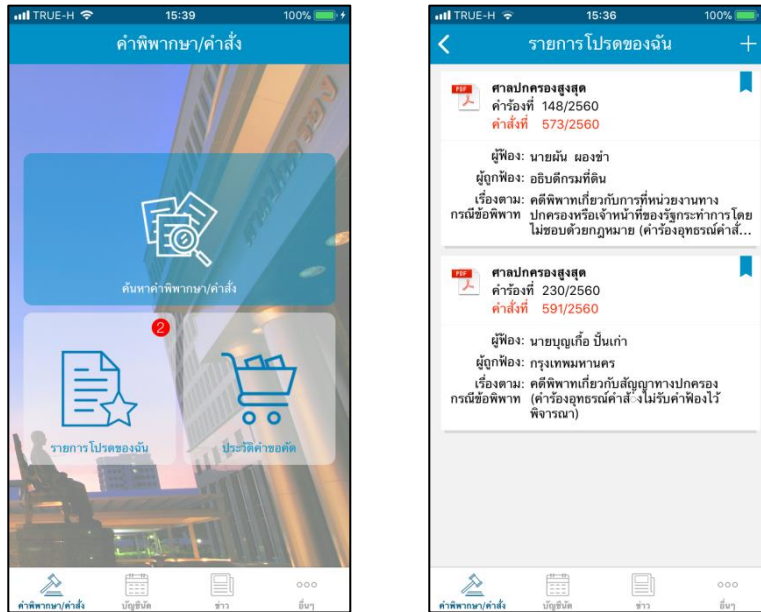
TRUE-H 15:39 100%

คำพิพากษา/คำสั่ง

ค้นหาคำพิพากษา/คำสั่ง

2

รายการโปรดของฉัน

ประวัติคำขอคัด

คำพิพากษา/คำสั่ง บัญชีนัด ข่าว อื่นๆ

TRUE-H 15:36 100%

รายการโปรดของฉัน

PDF ศาลปกครองสูงสุด
คำร้องที่ 148/2560
คำสั่งที่ 573/2560

ผู้ฟ้อง: นายผัน ผองขำ
ผู้ถูกฟ้อง: อธิบดีกรมที่ดิน
เรื่องตาม กรณีข้อพิพาท: คดีพิพาทเกี่ยวกับการที่หน่วยงานทางปกครองหรือเจ้าหน้าที่ของรัฐกระทำการโดยไม่ชอบด้วยกฎหมาย (คำร้องอุทธรณ์คำสั่...

PDF ศาลปกครองสูงสุด
คำร้องที่ 230/2560
คำสั่งที่ 591/2560

ผู้ฟ้อง: นายบุญเกื้อ ปิ่นเก่า
ผู้ถูกฟ้อง: กรุงเทพมหานคร
เรื่องตาม กรณีข้อพิพาท: คดีพิพาทเกี่ยวกับสัญญาทางปกครอง (คำร้องอุทธรณ์คำสั่งไม่รับคำฟ้องไว้พิจารณา)

คำพิพากษา/คำสั่ง บัญชีนัด ข่าว อื่นๆ